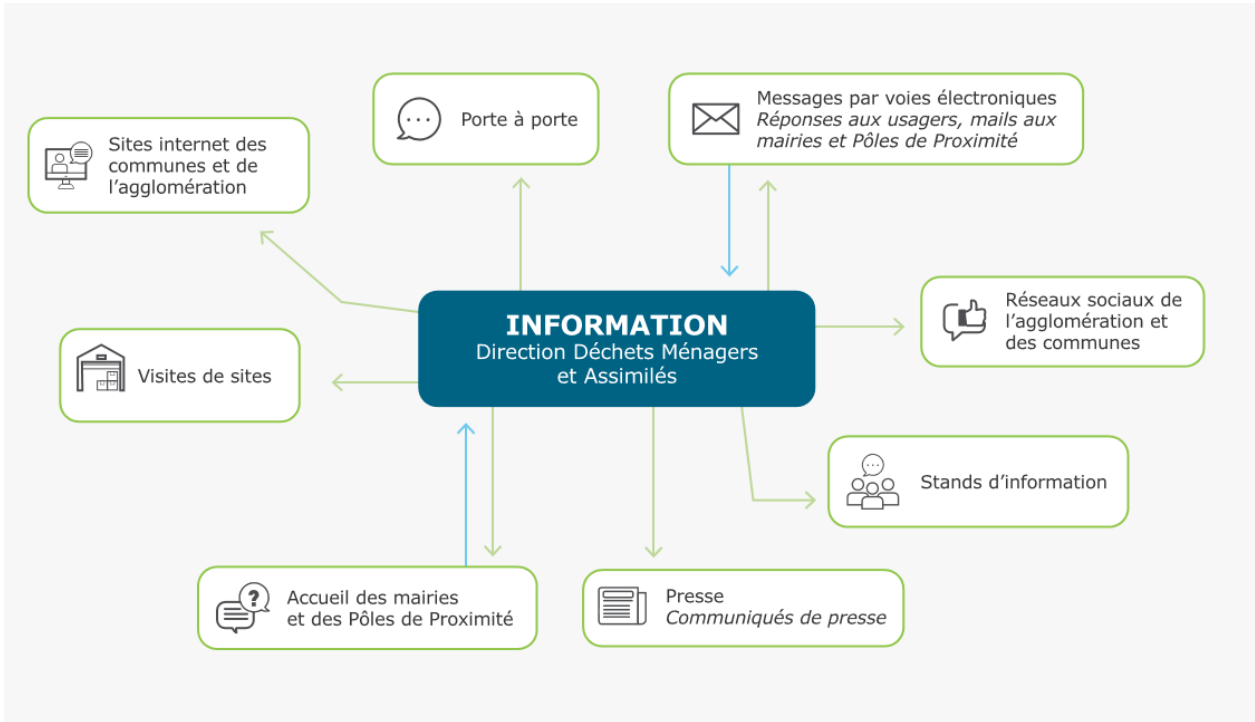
INFORMATION
Direction Déchets Ménagers et Assimilés

Sites internet des communes et de l'agglomération

Porte à porte

Messages par voies électroniques
Réponses aux usagers, mails aux mairies et Pôles de Proximité

Réseaux sociaux de l'agglomération et des communes

Visites de sites

Stands d'information

Accueil des mairies et des Pôles de Proximité

Presse
Communiqués de presse